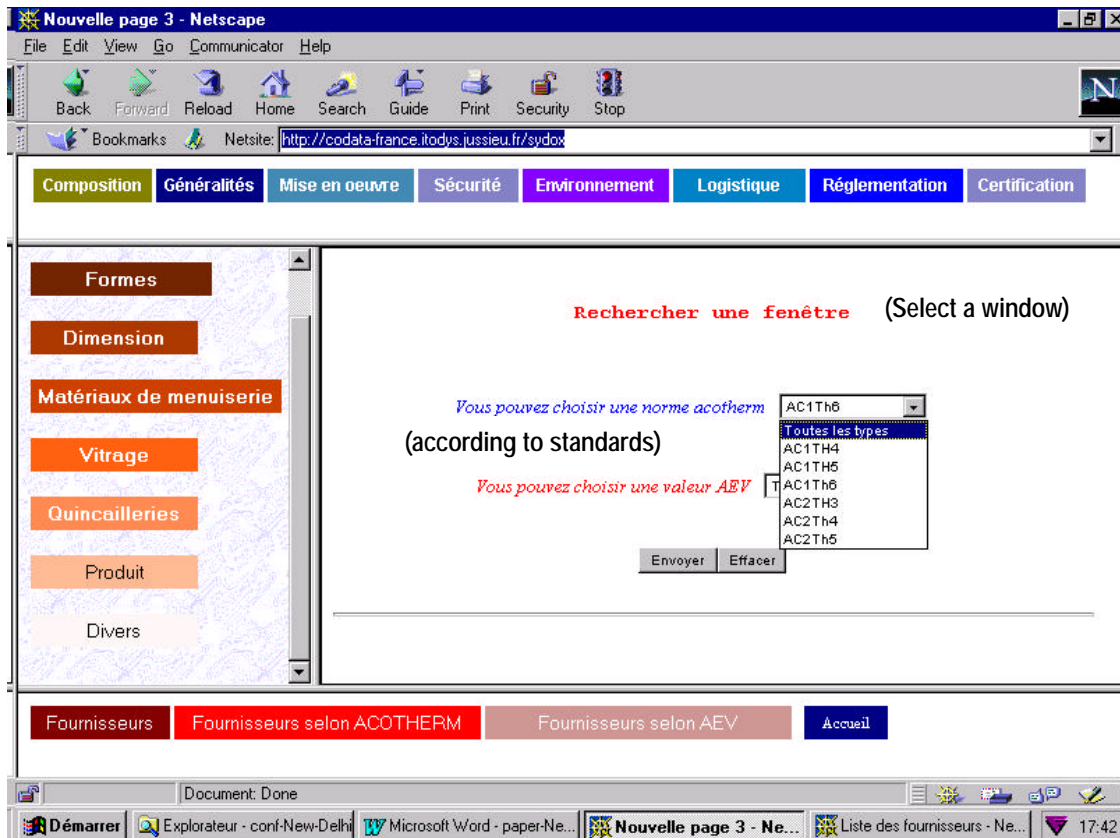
Nouvelle page 3 - Netscape

File Edit View Go Communicator Help

Back Forward Reload Home Search Guide Print Security Stop

Bookmarks Netsite: http://codata-france.itodys.jussieu.fr/sydox

Composition Généralités Mise en oeuvre Sécurité Environnement Logistique Réglementation Certification

Formes

Dimension

Matériaux de menuiserie

Vitrage

Quincailleries

Produit

Divers

Rechercher une fenêtre (Select a window)

Vous pouvez choisir une norme acotherm AC1Th6

Toutes les types
AC1TH4
AC1TH5
AC1Th6
AC2TH3
AC2Th4
AC2Th5

(according to standards)

Vous pouvez choisir une valeur AEV T

Envoyer Effacer

Fournisseurs Fournisseurs selon ACOTHERM Fournisseurs selon AEV Accueil

Document: Done

Démarrer Explorateur - conf-New-Delhi Microsoft Word - paper-Ne... Nouvelle page 3 - Ne... Liste des fournisseurs - Ne... 17:42